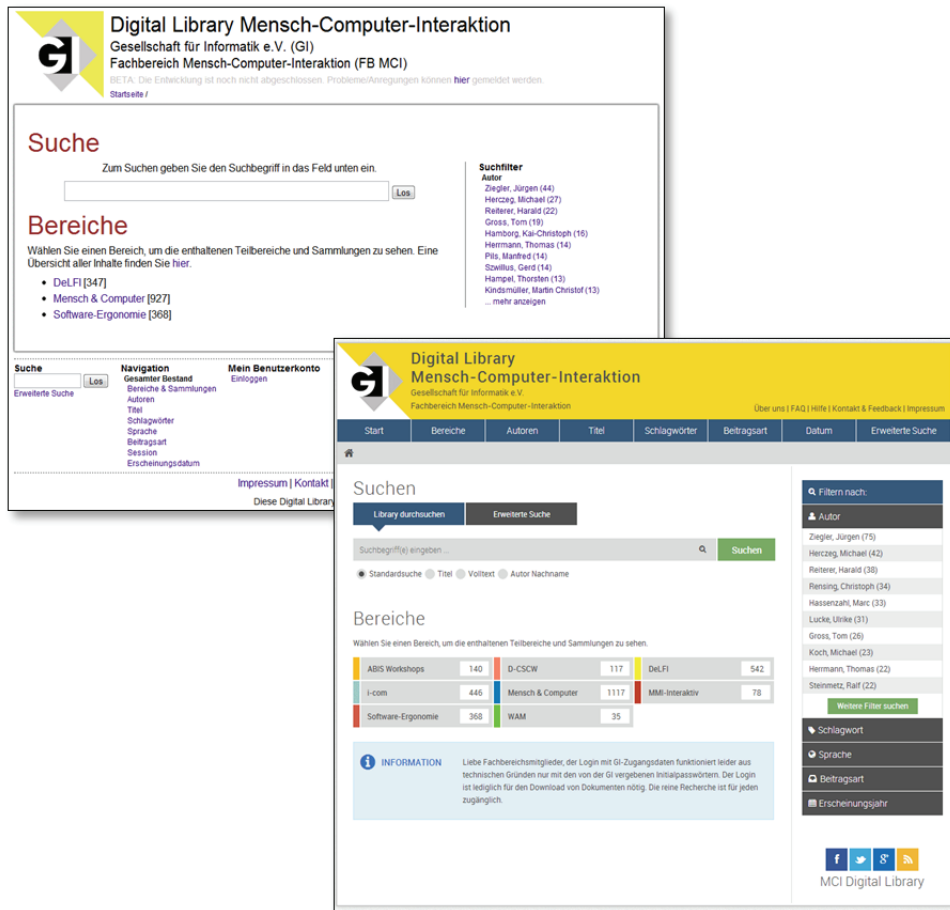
GI

Digital Library Mensch-Computer-Interaktion
Gesellschaft für Informatik e.V. (GI)
Fachbereich Mensch-Computer-Interaktion (FB MCI)
BETA: Die Entwicklung ist noch nicht abgeschlossen. Probleme/Anregungen können hier gemeldet werden.
Startseite /

Suche
Zum Suchen geben Sie den Suchbegriff in das Feld unten ein.
Los

Bereiche
Wählen Sie einen Bereich, um die enthaltenen Teilbereiche und Sammlungen zu sehen. Eine Übersicht aller Inhalte finden Sie hier.
- DeLFI [347]
- Mensch & Computer [927]
- Software-Ergonomie [368]

Suchfilter
Autor
Ziegler, Jürgen (44)
Herczeg, Michael (27)
Reiterer, Harald (22)
Gross, Tom (19)
Hamborg, Kai-Christoph (16)
Herrmann, Thomas (14)
Pils, Manfred (14)
Szwillus, Gerd (14)
Hampel, Thorsten (13)
Kindsmüller, Martin Christof (13)
... mehr anzeigen

Suche
Los
Erweiterte Suche

Navigation
Gesamter Bestand
Bereiche & Sammlungen
Autoren
Titel
Schlagwörter
Sprache
Beitragsart
Session
Erscheinungsdatum

Mein Benutzerkonto
Einloggen

Impressum | Kontakt |
Diese Digital Library

GI

Digital Library
Mensch-Computer-Interaktion
Gesellschaft für Informatik e.V.
Fachbereich Mensch-Computer-Interaktion
Über uns | FAQ | Hilfe | Kontakt & Feedback | Impressum

Start | Bereiche | Autoren | Titel | Schlagwörter | Beitragsart | Datum | Erweiterte Suche

Suchen
Library durchsuchen | Erweiterte Suche
Suchbegriff(e) eingeben ...
Suchen
Standardsuche Titel Volltext Autor Nachname

Bereiche
Wählen Sie einen Bereich, um die enthaltenen Teilbereiche und Sammlungen zu sehen.

| ABIS Workshops | 140 | D-CSCW | 117 | DeLFI | 542 |
|---|---|---|---|---|---|
| i-com | 446 | Mensch & Computer | 1117 | MMI-Interaktiv | 78 |
| Software-Ergonomie | 368 | WAM | 35 | | |

INFORMATION
Liebe Fachbereichsmitglieder, der Login mit GI-Zugangsdaten funktioniert leider aus technischen Gründen nur mit den von der GI vergebenen Initialpasswörtern. Der Login ist lediglich für den Download von Dokumenten nötig. Die reine Recherche ist für jeden zugänglich.

Filtern nach:
Autor
Ziegler, Jürgen (75)
Herczeg, Michael (42)
Reiterer, Harald (38)
Rensing, Christoph (34)
Hassenzahl, Marc (33)
Lucke, Ulrike (31)
Gross, Tom (26)
Koch, Michael (23)
Herrmann, Thomas (22)
Steinmetz, Ralf (22)
Weitere Filter suchen
Schlagwort
Sprache
Beitragsart
Erscheinungsjahr

MCI Digital Library